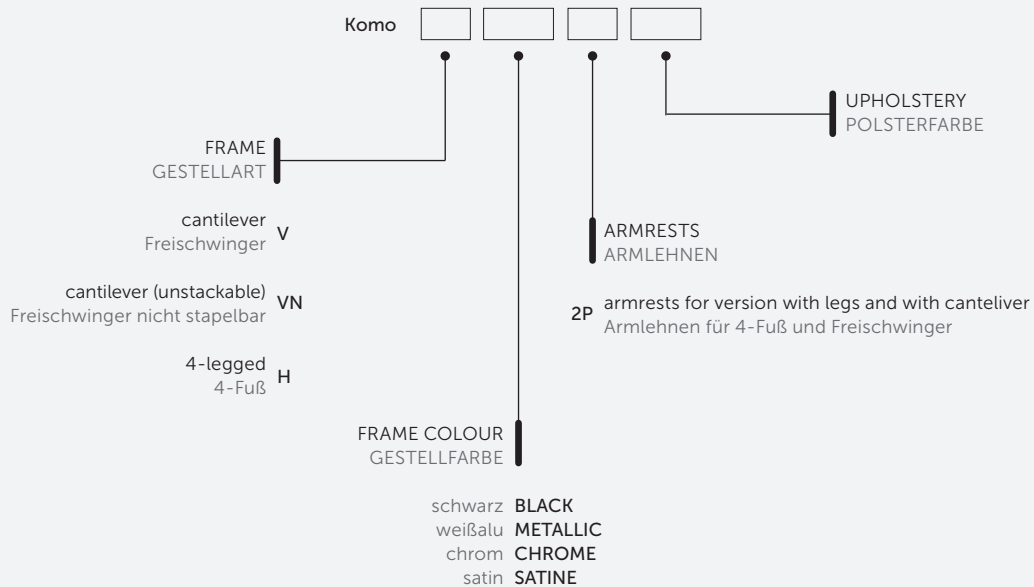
Komo

UPHOLSTERY
POLSTERFARBE

FRAME
GESTELLART

cantilever
Freischwinger V

cantilever (unstackable)
Freischwinger nicht stapelbar VN

4-legged
4-Fuß H

ARMRESTS
ARMLEHNEN

2P armrests for version with legs and with canteliver
Armlehnen für 4-Fuß und Freischwinger

FRAME COLOUR
GESTELLFARBE

schwarz BLACK
weißalu METALLIC
chrom CHROME
satin SATINE